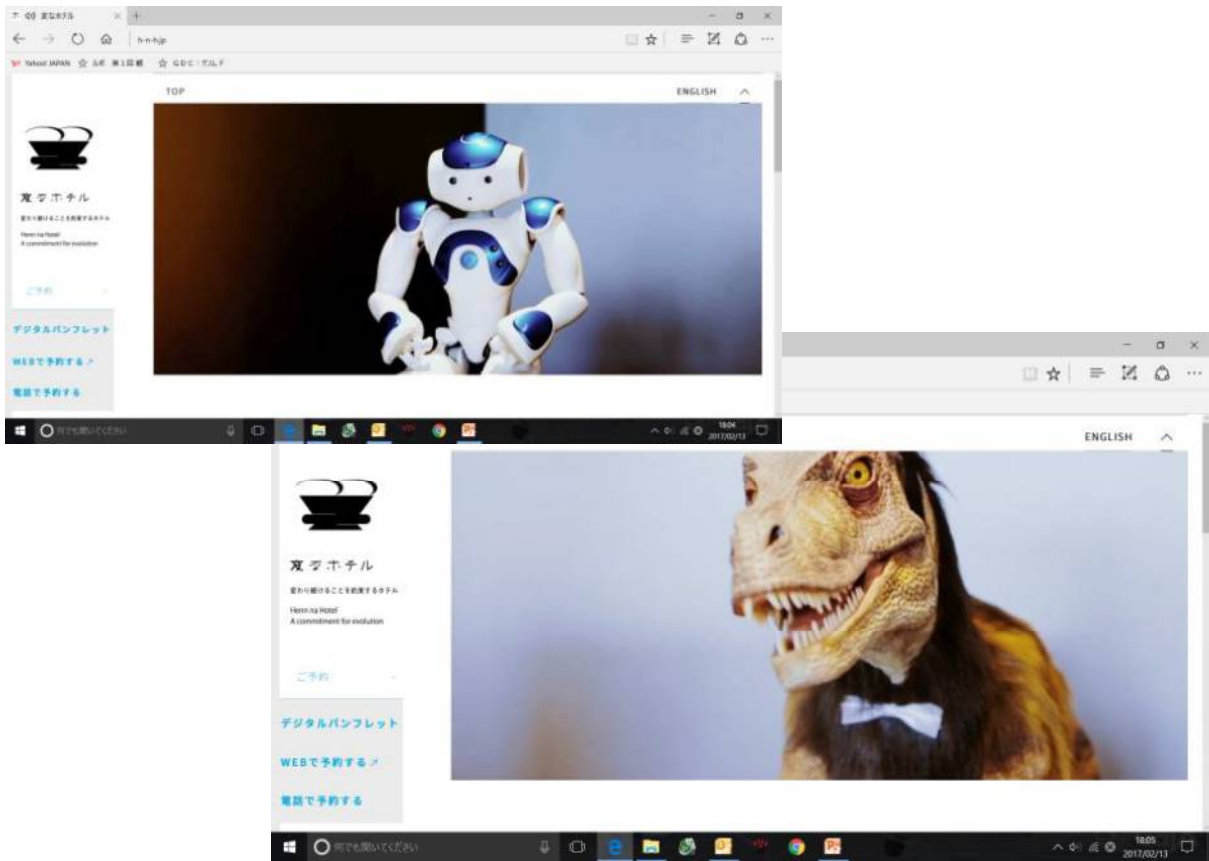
変なホテル
h-n-h.jp
Yahoo! JAPAN
TOP
ENGLISH
変なホテル
変わり続けることを約束するホテル
Henn na Hotel
A commitment for evolution
ご予約
デジタルパンフレット
WEBで予約する
電話で予約する
何でも聞いてください
18:04
2017/02/13

ENGLISH
変なホテル
変わり続けることを約束するホテル
Henn na Hotel
A commitment for evolution
ご予約
デジタルパンフレット
WEBで予約する
電話で予約する
何でも聞いてください
18:05
2017/02/13